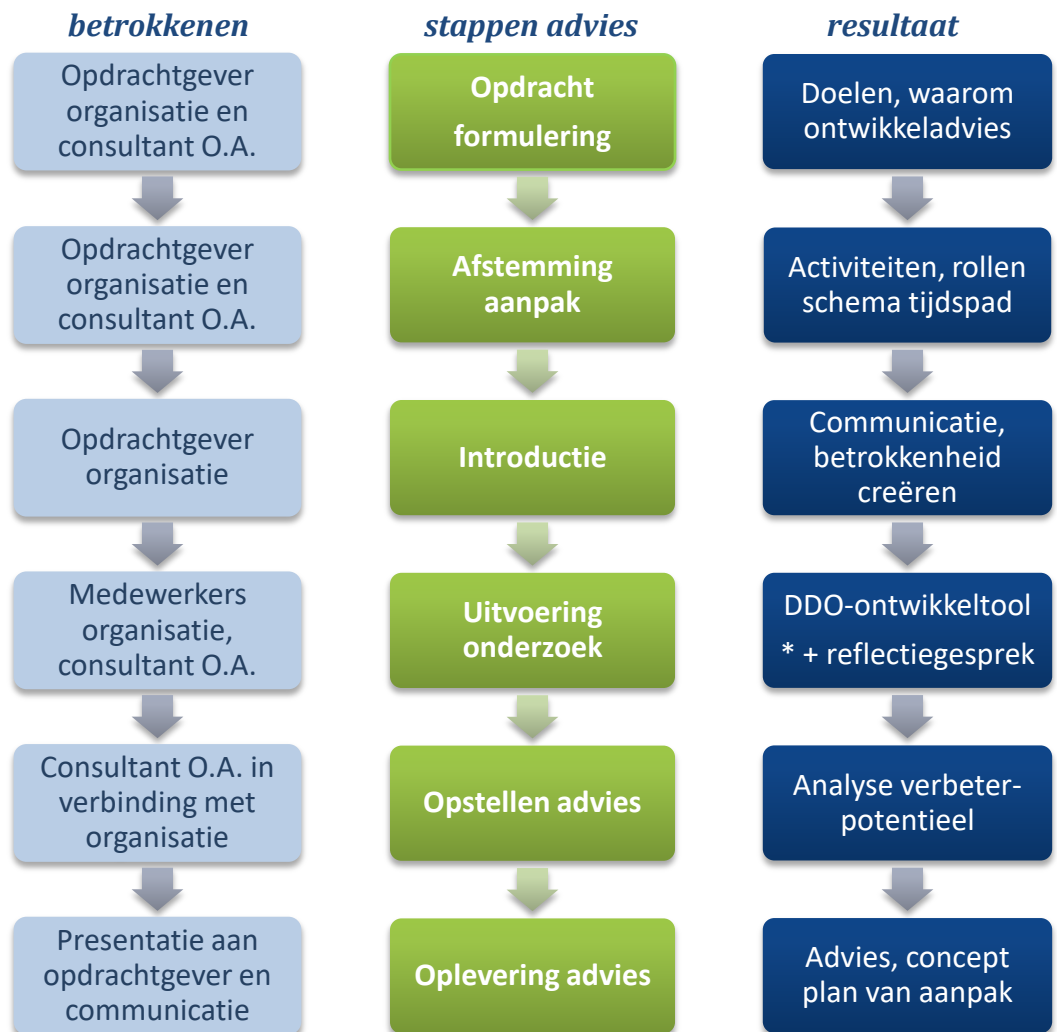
betrokkenen

Opdrachtgever organisatie en consultant O.A.

Opdrachtgever organisatie en consultant O.A.

Opdrachtgever organisatie

Medewerkers organisatie, consultant O.A.

Consultant O.A. in verbinding met organisatie

Presentatie aan opdrachtgever en communicatie

stappen advies

Opdracht formulering

Afstemming aanpak

Introductie

Uitvoering onderzoek

Opstellen advies

Oplevering advies

resultaat

Doelen, waarom ontwikkeladvies

Activiteiten, rollen schema tijdspad

Communicatie, betrokkenheid creëren

DDO-ontwikkeltool

* + reflectiegesprek

Analyse verbeter-potentieel

Advies, concept plan van aanpak